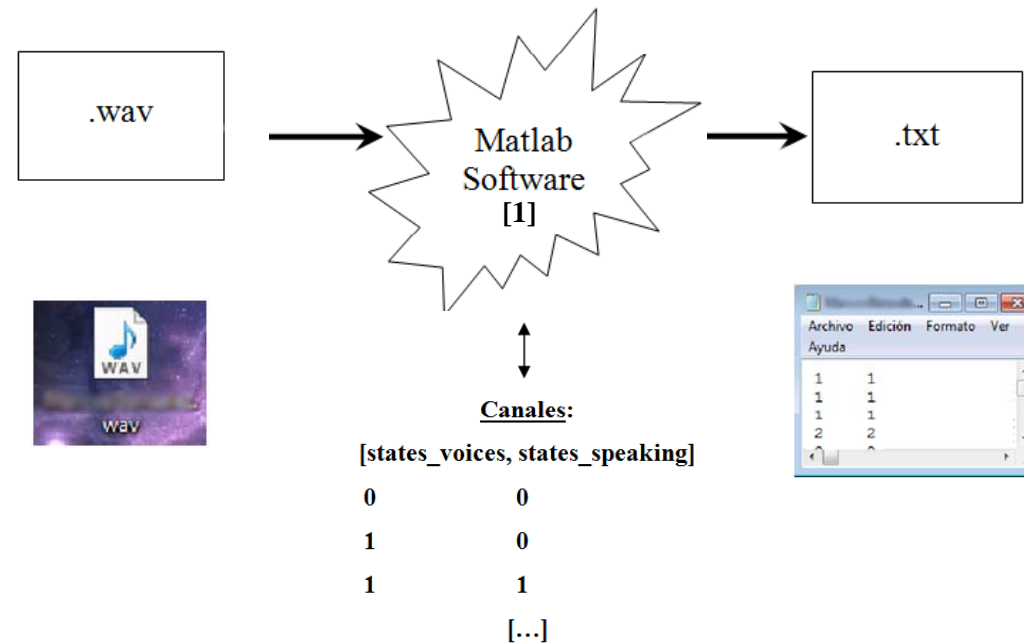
.wav

Matlab Software
[1]

.txt

WAV
wav

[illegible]

Archivo Edición Formato Ver Ayuda

| | |
|---|---|
| 1 | 1 |
| 1 | 1 |
| 1 | 1 |
| 2 | 2 |

Canales:
[states_voices, states_speaking]

| | |
|---|---|
| 0 | 0 |
| 1 | 0 |
| 1 | 1 |

[…]